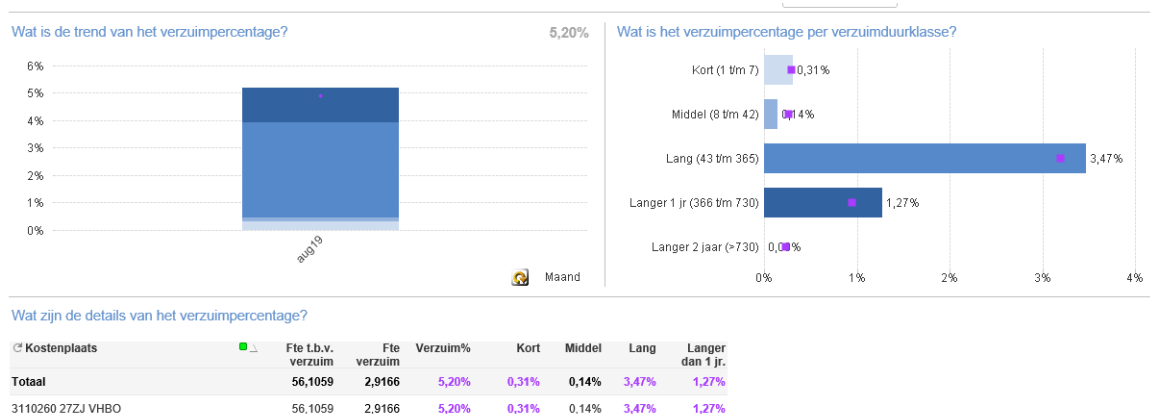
Wat is de trend van het verzuimpercentage?

5,20%

6%
5%
4%
3%
2%
1%
0%

aug19

Maand

Wat is het verzuimpercentage per verzuimduurklasse?

Kort (1 t/m 7) 0,31%
Middel (8 t/m 42) 0,14%
Lang (43 t/m 365) 3,47%
Langer 1 jr (366 t/m 730) 1,27%
Langer 2 jaar (>730) 0,00%

0% 1% 2% 3% 4%

Wat zijn de details van het verzuimpercentage?

| Kostenplaats | Fte t.b.v. verzuim | Fte verzuim | Verzuim% | Kort | Middel | Lang | Langer dan 1 jr. |
|---|---|---|---|---|---|---|---|
| Totaal | 56,1059 | 2,9166 | 5,20% | 0,31% | 0,14% | 3,47% | 1,27% |
| 3110260 27ZJ VHBO | 56,1059 | 2,9166 | 5,20% | 0,31% | 0,14% | 3,47% | 1,27% |